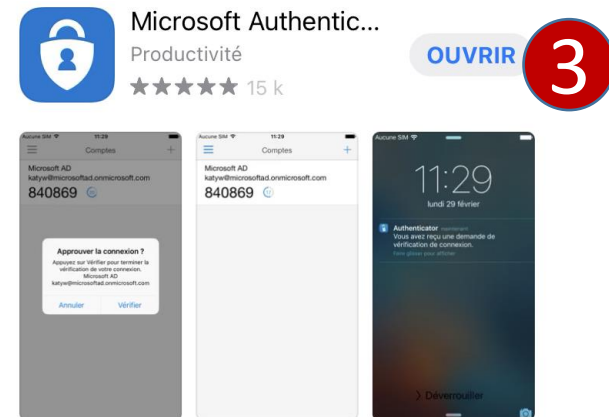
Microsoft Authentic...
Productivité
★★★★★ 15 k
OUVRIR
3

Aucune SIM 11:29
Comptes
Microsoft AD
katyw@microsoftad.onmicrosoft.com
840869
Approuver la connexion ?
Appuyez sur Vérifier pour terminer la vérification de votre connexion.
Microsoft AD
katyw@microsoftad.onmicrosoft.com
Annuler
Vérifier

Aucune SIM 11:29
Comptes
Microsoft AD
katyw@microsoftad.onmicrosoft.com
840869

Aucune SIM
11:29
lundi 29 février
Authenticator maintenant
Vous avez reçu une demande de vérification de connexion.
Faire glisser pour afficher
Déverrouiller